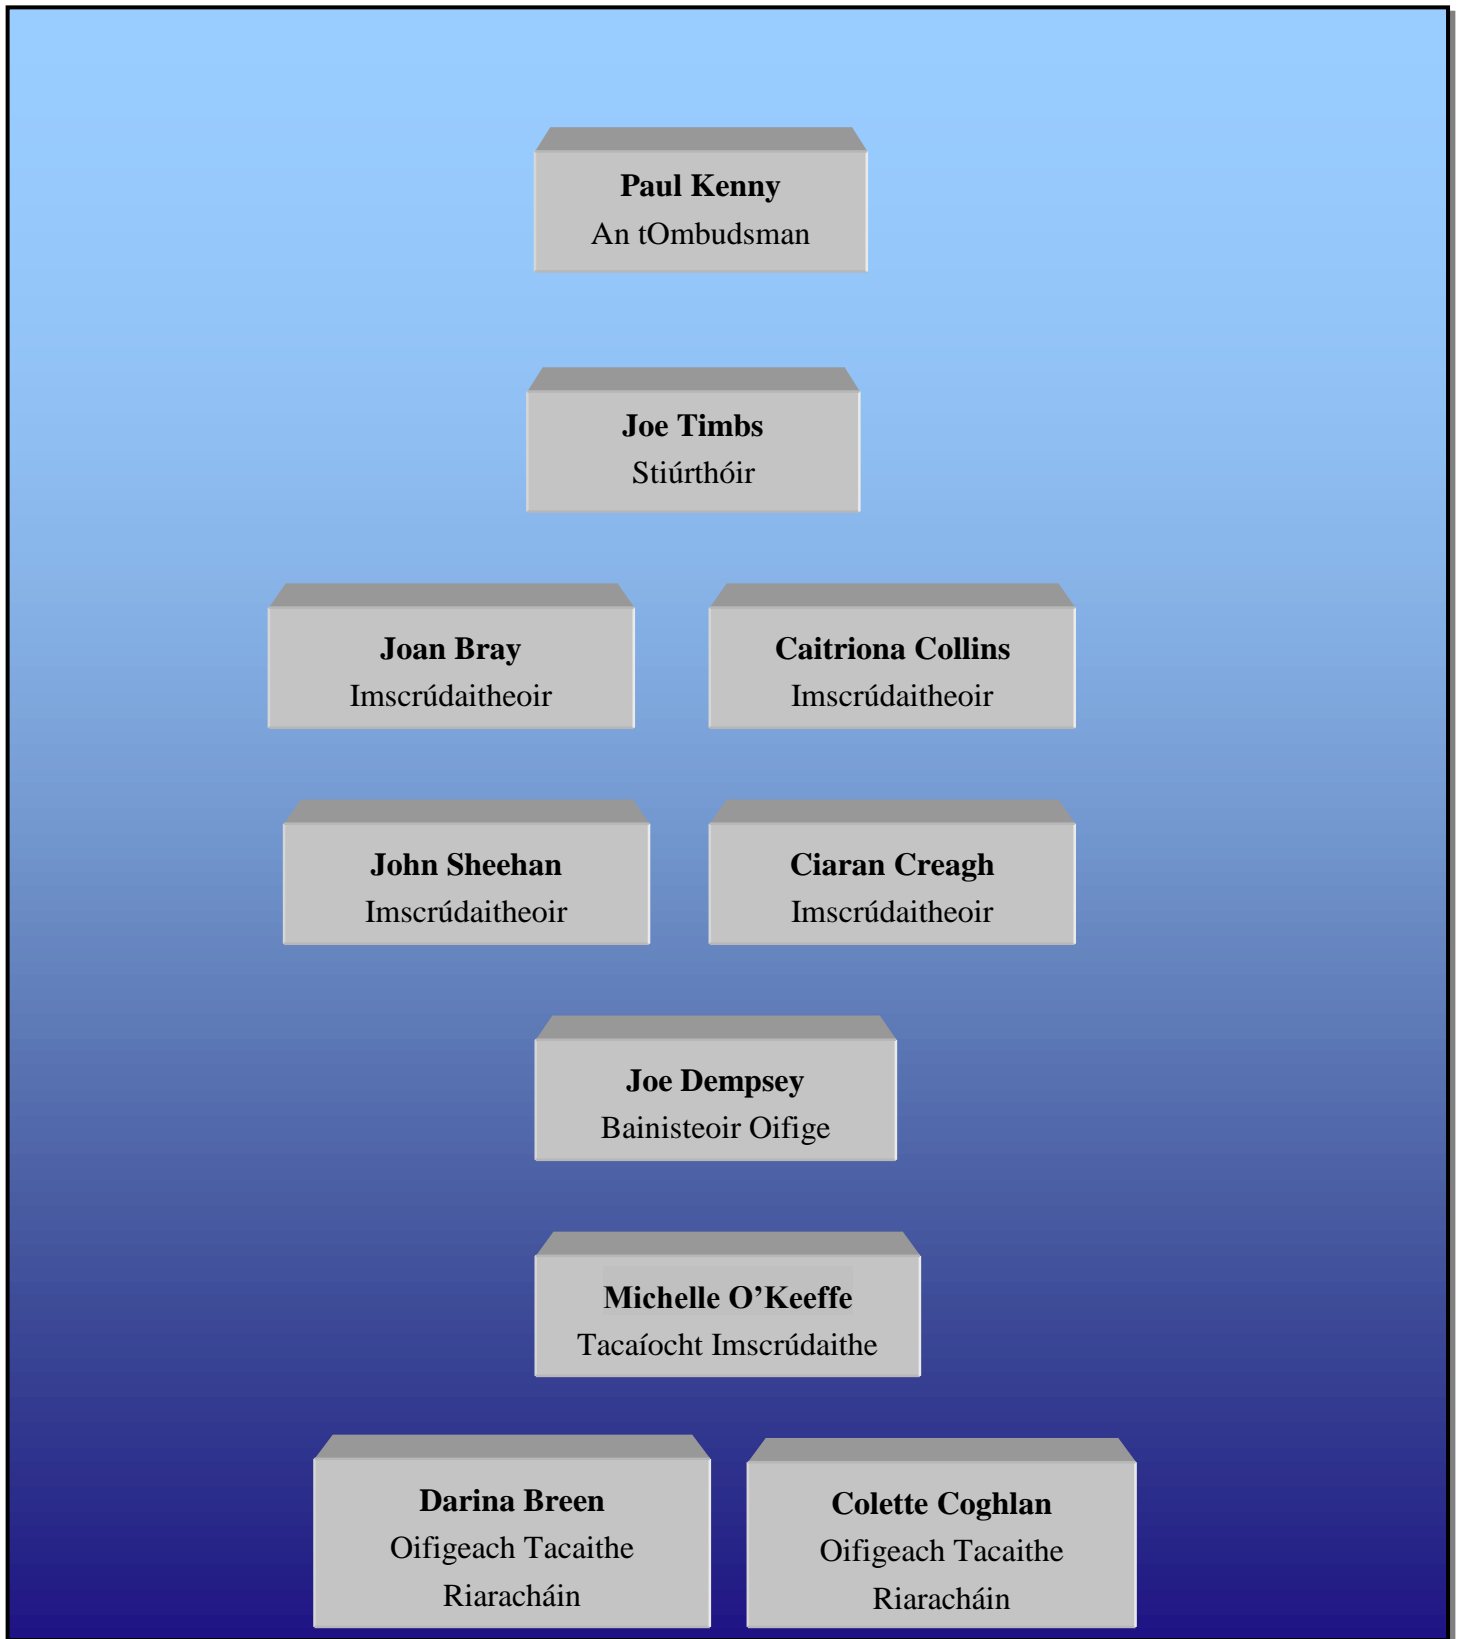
**Paul Kenny**
An tOmbudsman

**Joe Timbs**
Stiúrthóir

**Joan Bray**
Imscrúdaitheoir

**Caitriona Collins**
Imscrúdaitheoir

**John Sheehan**
Imscrúdaitheoir

**Ciaran Creagh**
Imscrúdaitheoir

**Joe Dempsey**
Bainisteoir Oifige

**Michelle O'Keeffe**
Tacaíocht Imscrúdaithe

**Darina Breen**
Oifigeach Tacaithe Riaracháin

**Colette Coghlan**
Oifigeach Tacaithe Riaracháin